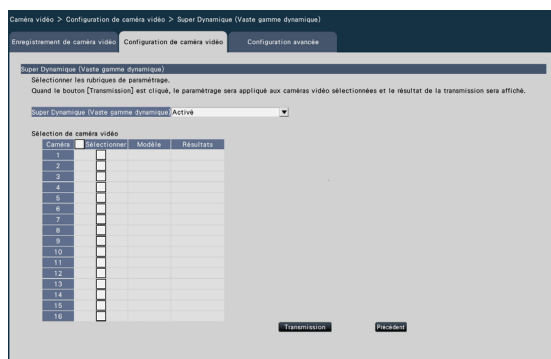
Caméra vidéo > Configuration de caméra vidéo > Super Dynamique (Vaste gamme dynamique)

Enregistrement de caméra vidéo | Configuration de caméra vidéo | Configuration avancée

Super Dynamique (Vaste gamme dynamique)

Sélectionner les rubriques de paramétrage.

Quand le bouton [Transmission] est cliqué, le paramétrage sera appliqué aux caméras vidéo sélectionnées et le résultat de la transmission sera affiché.

Super Dynamique (Vaste gamme dynamique) Activé

Sélection de caméra vidéo

| Caméra | Sélectionner | Modèle | Résultats |
|---|---|---|---|
| 1 | | | |
| 2 | | | |
| 3 | | | |
| 4 | | | |
| 5 | | | |
| 6 | | | |
| 7 | | | |
| 8 | | | |
| 9 | | | |
| 10 | | | |
| 11 | | | |
| 12 | | | |
| 13 | | | |
| 14 | | | |
| 15 | | | |
| 16 | | | |

Transmission

Précédent